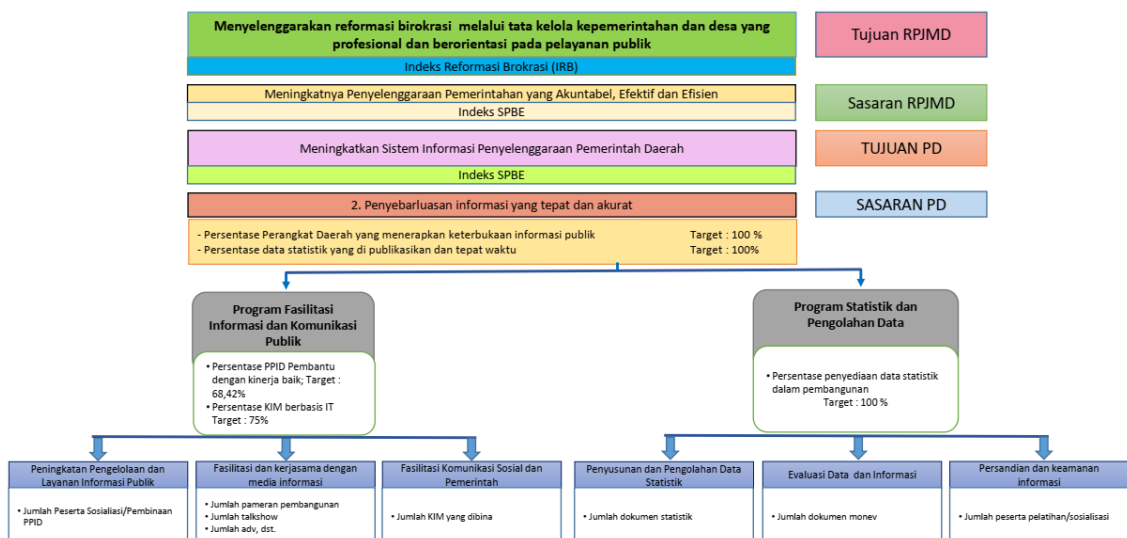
Menyelenggarakan reformasi birokrasi melalui tata kelola kepemerintahan dan desa yang profesional dan berorientasi pada pelayanan publik

Indeks Reformasi Brokrasi (IRB)

Tujuan RPJMD

Meningkatnya Penyelenggaraan Pemerintahan yang Akuntabel, Efektif dan Efisien

Indeks SPBE

Sasaran RPJMD

Meningkatkan Sistem Informasi Penyelenggaraan Pemerintah Daerah

Indeks SPBE

TUJUAN PD

2. Penyebarluasan informasi yang tepat dan akurat

SASARAN PD

- Persentase Perangkat Daerah yang menerapkan keterbukaan informasi publik Target : 100 %
- Persentase data statistik yang di publikasikan dan tepat waktu Target : 100%

Program Fasilitasi Informasi dan Komunikasi Publik

• Persentase PPID Pembantu dengan kinerja baik; Target : 68,42%
• Persentase KIM berbasis IT Target : 75%

Program Statistik dan Pengolahan Data

• Persentase penyediaan data statistik dalam pembangunan
Target : 100 %

Peningkatan Pengelolaan dan Layanan Informasi Publik

• Jumlah Peserta Sosialiasi/Pembinaan PPID

Fasilitasi dan kerjasama dengan media informasi

• Jumlah pameran pembangunan
• Jumlah talkshow
• Jumlah adv, dst.

Fasilitasi Komunikasi Sosial dan Pemerintah

• Jumlah KIM yang dibina

Penyusunan dan Pengolahan Data Statistik

• Jumlah dokumen statistik

Evaluasi Data dan Informasi

• Jumlah dokumen monev

Persandian dan keamanan informasi

• Jumlah peserta pelatihan/sosialisasi